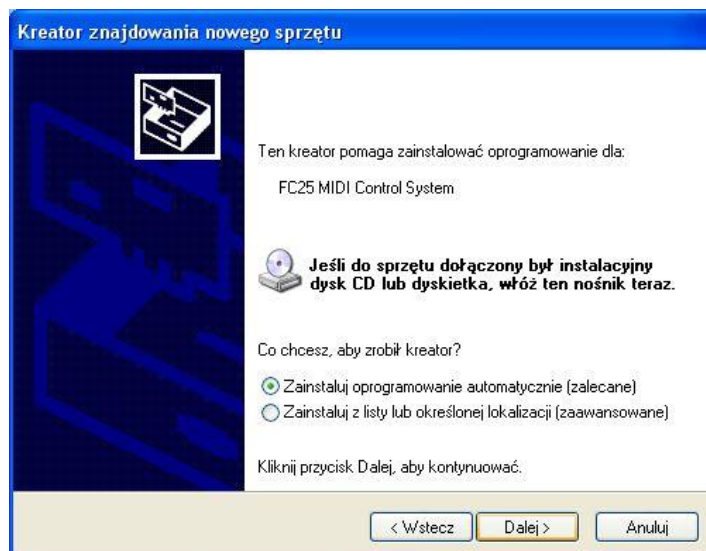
Kreator znajdowania nowego sprzętu

Ten kreator pomaga zainstalować oprogramowanie dla:

FC25 MIDI Control System

Jeśli do sprzętu dołączony był instalacyjny dysk CD lub dyskietka, włóż ten nośnik teraz.

Co chcesz, aby zrobił kreator?

Zainstaluj oprogramowanie automatycznie (zalecane)

Zainstaluj z listy lub określonej lokalizacji (zaawansowane)

Kliknij przycisk Dalej, aby kontynuować.

< Wstecz | Dalej > | Anuluj